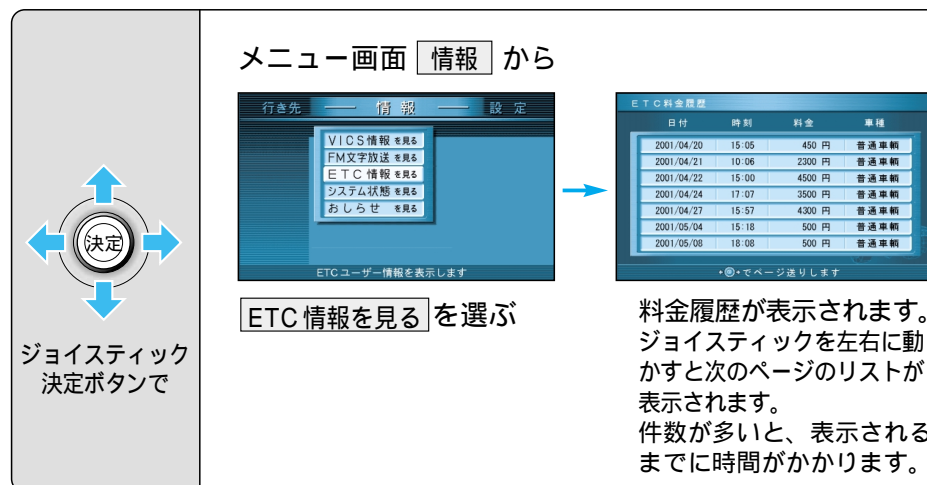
決定

ジョイスティック
決定ボタンで

メニュー画面 情報 から

行き先 —— 情 報 —— 設 定

VICS情報 を見る
FM文字放送 を見る
ETC 情報 を見る
システム状態 を見る
おしらせ を見る

ETCユーザー情報を表示します

ETC情報を見るを選ぶ

ETC料金履歴

| 日付 | 時刻 | 料金 | 車種 |
|---|---|---|---|
| 2001/04/20 | 15:05 | 450 円 | 普通車輌 |
| 2001/04/21 | 10:06 | 2300 円 | 普通車輌 |
| 2001/04/22 | 15:00 | 4500 円 | 普通車輌 |
| 2001/04/24 | 17:07 | 3500 円 | 普通車輌 |
| 2001/04/27 | 15:57 | 4300 円 | 普通車輌 |
| 2001/05/04 | 15:18 | 500 円 | 普通車輌 |
| 2001/05/08 | 18:08 | 500 円 | 普通車輌 |

◂◉▸でページ送りします

料金履歴が表示されます。
ジョイスティックを左右に動かすと次のページのリストが表示されます。
件数が多いと、表示されるまでに時間がかかります。